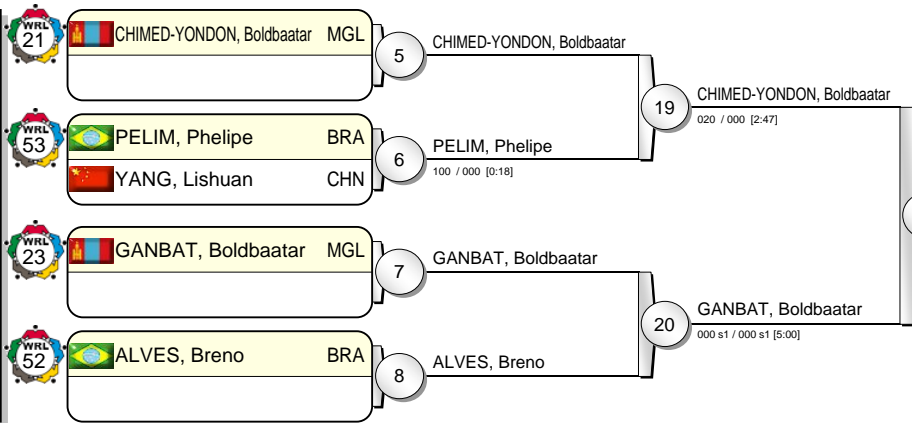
WRL 21
CHIMED-YONDON, Boldbaatar MGL
5
CHIMED-YONDON, Boldbaatar
19
CHIMED-YONDON, Boldbaatar
020 / 000 [2:47]
WRL 53
PELIM, Phelipe BRA
YANG, Lishuan CHN
6
PELIM, Phelipe
100 / 000 [0:18]
WRL 23
GANBAT, Boldbaatar MGL
7
GANBAT, Boldbaatar
20
GANBAT, Boldbaatar
000 s1 / 000 s1 [5:00]
WRL 52
ALVES, Breno BRA
8
ALVES, Breno